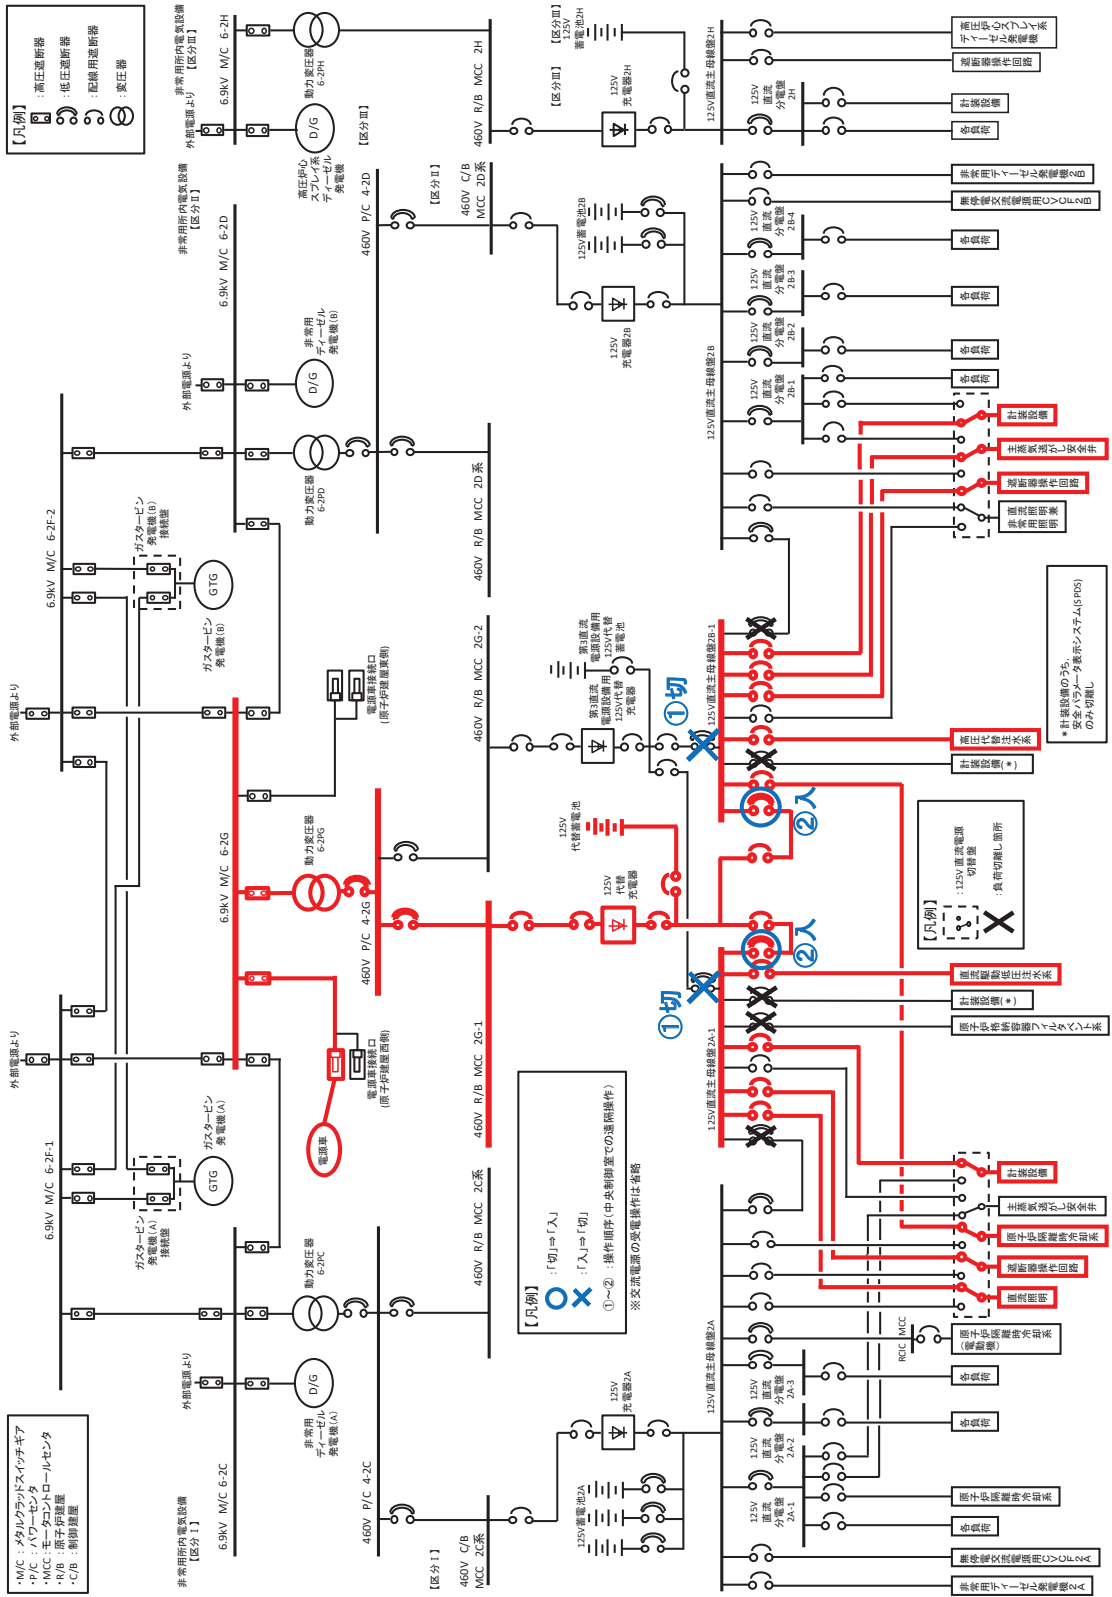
【凡例】
：高圧遮断器
：低圧遮断器
：配線用遮断器
：変圧器

非常用所内電気設備【区分Ⅲ】
6.9kV M/C 6-2H
外部電源より
動力変圧器 6-2PH
D/G
高圧炉心スプレイ系ディーゼル発電機
【区分Ⅲ】
460V R/B MCC 2H
【区分Ⅲ】
125V 蓄電池2H
【区分Ⅲ】
125V 充電器2H
125V直流主母線盤2H
125V 直流分電盤 2H
高圧炉心スプレイ系ディーゼル発電機
遮断器操作回路
計装設備
各負荷

非常用所内電気設備【区分Ⅱ】
6.9kV M/C 6-2D
外部電源より
D/G
非常用ディーゼル発電機(B)
動力変圧器 6-2PD
460V P/C 4-2D
【区分Ⅱ】
460V C/B MCC 2D系
125V蓄電池2B
125V 充電器2B
125V直流主母線盤2B
125V 直流分電盤 2B-4
125V 直流分電盤 2B-3
125V 直流分電盤 2B-2
125V 直流分電盤 2B-1
非常用ディーゼル発電機2B
無停電交流電源用CVCF2B
各負荷
各負荷
各負荷
各負荷
計装設備
主蒸気逃がし安全弁
遮断器操作回路
非常用照明
460V R/B MCC 2D系

6.9kV M/C 6-2F-2
外部電源より
ガスタービン発電機(B)接続盤
GTG
ガスタービン発電機(B)
電源車接続口(原子炉建屋東側)
460V R/B MCC 2G-2
第3直流電源設備用125V代替蓄電池
第3直流電源設備用125V代替充電器
①切
125V直流主母線盤2B-1
高圧代替注水系
計装設備(＊)
②入
＊計装設備のうち、安全パラメータ表示システム(SPDS)のみ切離し
【凡例】
：125V直流電源切替盤
：負荷切離し箇所

6.9kV M/C 6-2G
動力変圧器 6-2PG
460V P/C 4-2G
125V 代替蓄電池
125V 代替充電器
②入
①切
直流駆動低圧注水系
計装設備(＊)
原子炉格納容器フィルタベント系
125V直流主母線盤2A-1
460V R/B MCC 2G-1
電源車接続口(原子炉建屋西側)
電源車

外部電源より
6.9kV M/C 6-2F-1
ガスタービン発電機(A)
GTG
ガスタービン発電機(A)接続盤
【凡例】
：「切」⇒「入」
：「入」⇒「切」
①～②：操作順序(中央制御室での遠隔操作)
※交流電源の受電操作は省略
460V R/B MCC 2C系
計装設備
主蒸気逃がし安全弁
原子炉隔離時冷却系
遮断器操作回路
直流照明
MCC
RCIC
原子炉隔離時冷却系(電動機)

外部電源より
D/G
非常用ディーゼル発電機(A)
動力変圧器 6-2PC
460V P/C 4-2C
非常用所内電気設備【区分Ⅰ】
6.9kV M/C 6-2C
【区分Ⅰ】
460V C/B MCC 2C系
125V蓄電池2A
125V 充電器2A
125V直流主母線盤2A
125V 直流分電盤 2A-3
125V 直流分電盤 2A-2
125V 直流分電盤 2A-1
各負荷
各負荷
原子炉隔離時冷却系
各負荷
無停電交流電源用CVCF2A
非常用ディーゼル発電機2A

・M/C：メタルクラッドスイッチギア
・P/C：パワーセンタ
・MCC：モータコントロールセンタ
・R/B：原子炉建屋
・C/B：制御建屋